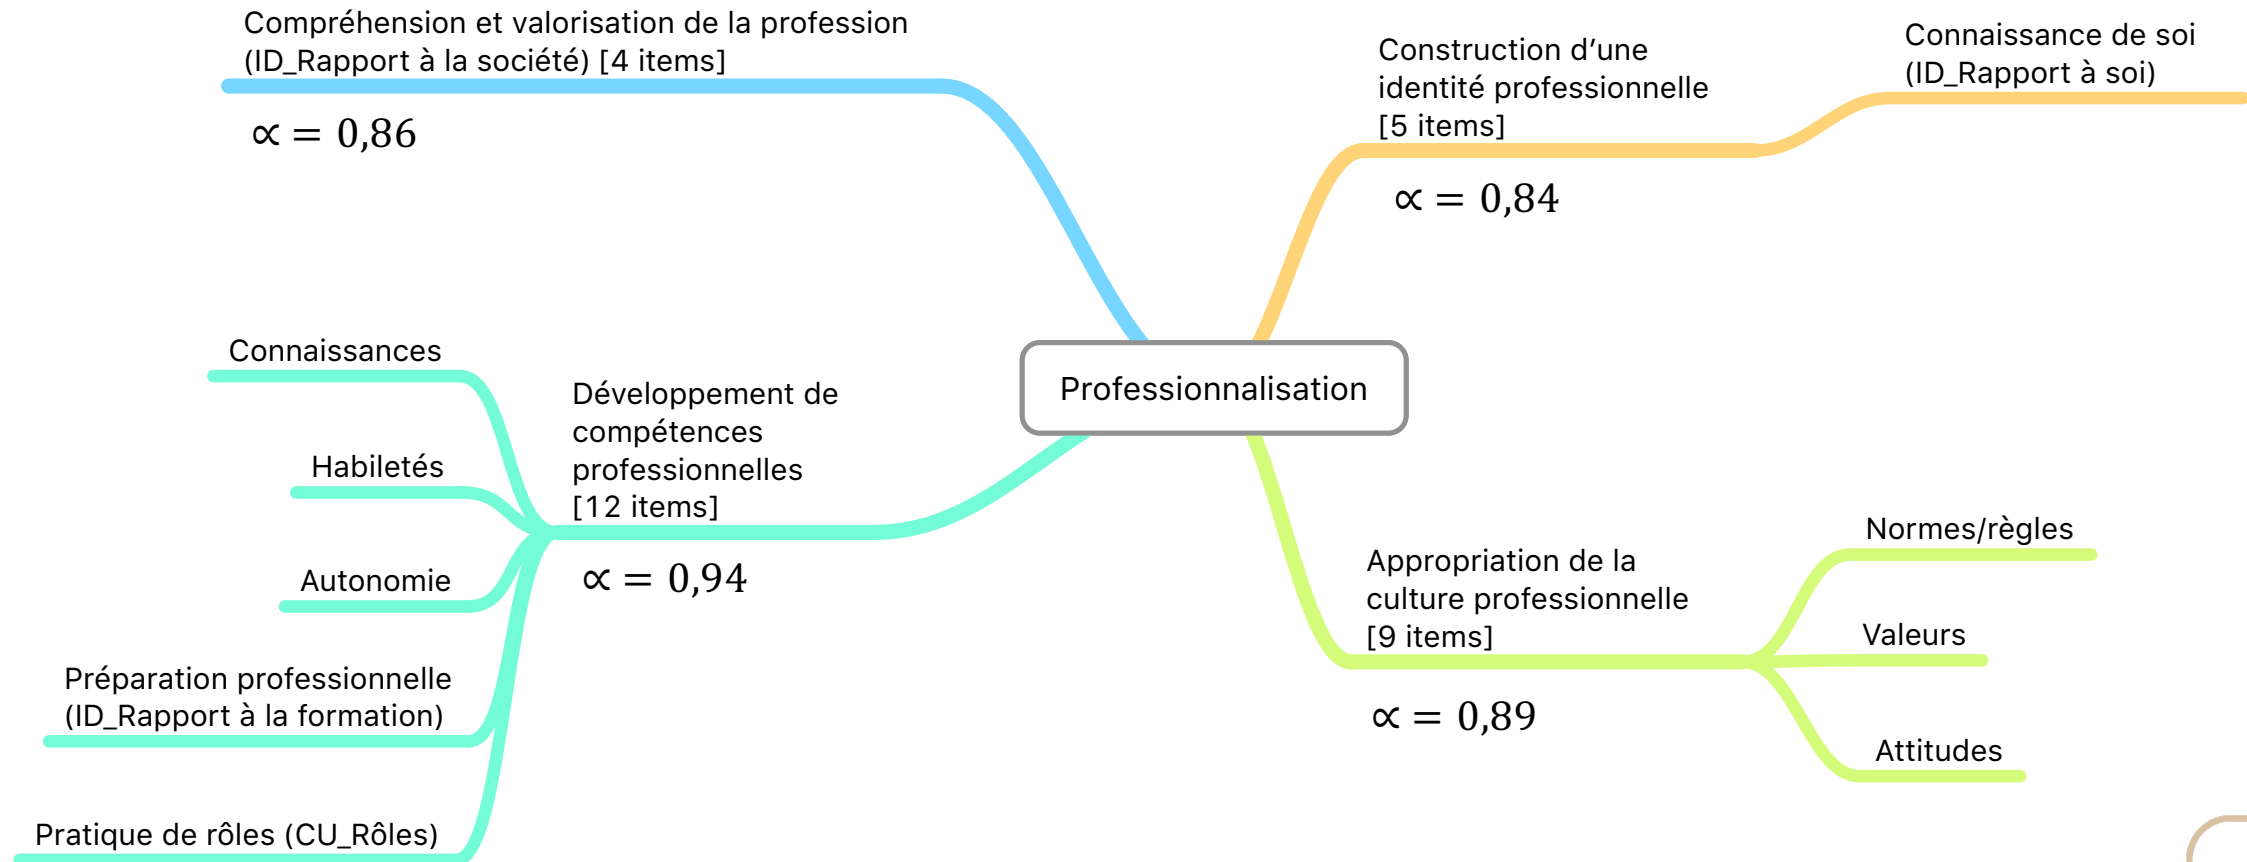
Compréhension et valorisation de la profession (ID_Rapport à la société) [4 items]

$\propto = 0{,}86$

Construction d'une identité professionnelle [5 items]

$\propto = 0{,}84$

Connaissance de soi (ID_Rapport à soi)

Professionnalisation

Connaissances

Habiletés

Autonomie

Préparation professionnelle (ID_Rapport à la formation)

Pratique de rôles (CU_Rôles)

Développement de compétences professionnelles [12 items]

$\propto = 0{,}94$

Appropriation de la culture professionnelle [9 items]

$\propto = 0{,}89$

Normes/règles

Valeurs

Attitudes